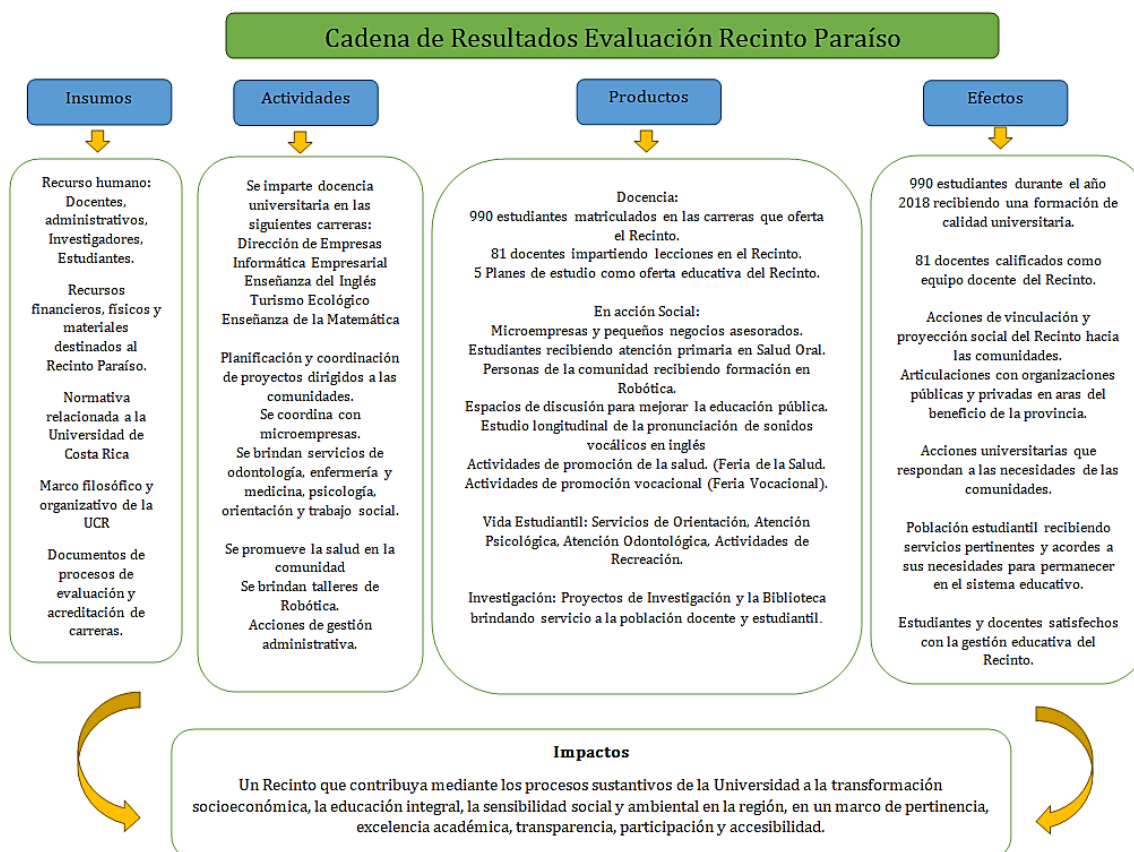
Cadena de Resultados Evaluación Recinto Paraíso

Insumos

Recurso humano: Docentes, administrativos, Investigadores, Estudiantes.

Recursos financieros, físicos y materiales destinados al Recinto Paraíso.

Normativa relacionada a la Universidad de Costa Rica

Marco filosófico y organizativo de la UCR

Documentos de procesos de evaluación y acreditación de carreras.

Actividades

Se imparte docencia universitaria en las siguientes carreras:
Dirección de Empresas
Informática Empresarial
Enseñanza del Inglés
Turismo Ecológico
Enseñanza de la Matemática

Planificación y coordinación de proyectos dirigidos a las comunidades.
Se coordina con microempresas.
Se brindan servicios de odontología, enfermería y medicina, psicología, orientación y trabajo social.

Se promueve la salud en la comunidad
Se brindan talleres de Robótica.
Acciones de gestión administrativa.

Productos

Docencia:
990 estudiantes matriculados en las carreras que oferta el Recinto.
81 docentes impartiendo lecciones en el Recinto.
5 Planes de estudio como oferta educativa del Recinto.

En acción Social:
Microempresas y pequeños negocios asesorados.
Estudiantes recibiendo atención primaria en Salud Oral.
Personas de la comunidad recibiendo formación en Robótica.
Espacios de discusión para mejorar la educación pública.
Estudio longitudinal de la pronunciación de sonidos vocálicos en inglés
Actividades de promoción de la salud. (Feria de la Salud.
Actividades de promoción vocacional (Feria Vocacional).

Vida Estudiantil: Servicios de Orientación, Atención Psicológica, Atención Odontológica, Actividades de Recreación.

Investigación: Proyectos de Investigación y la Biblioteca brindando servicio a la población docente y estudiantil.

Efectos

990 estudiantes durante el año 2018 recibiendo una formación de calidad universitaria.

81 docentes calificados como equipo docente del Recinto.

Acciones de vinculación y proyección social del Recinto hacia las comunidades.
Articulaciones con organizaciones públicas y privadas en aras del beneficio de la provincia.

Acciones universitarias que respondan a las necesidades de las comunidades.

Población estudiantil recibiendo servicios pertinentes y acordes a sus necesidades para permanecer en el sistema educativo.

Estudiantes y docentes satisfechos con la gestión educativa del Recinto.

Impactos

Un Recinto que contribuya mediante los procesos sustantivos de la Universidad a la transformación socioeconómica, la educación integral, la sensibilidad social y ambiental en la región, en un marco de pertinencia, excelencia académica, transparencia, participación y accesibilidad.